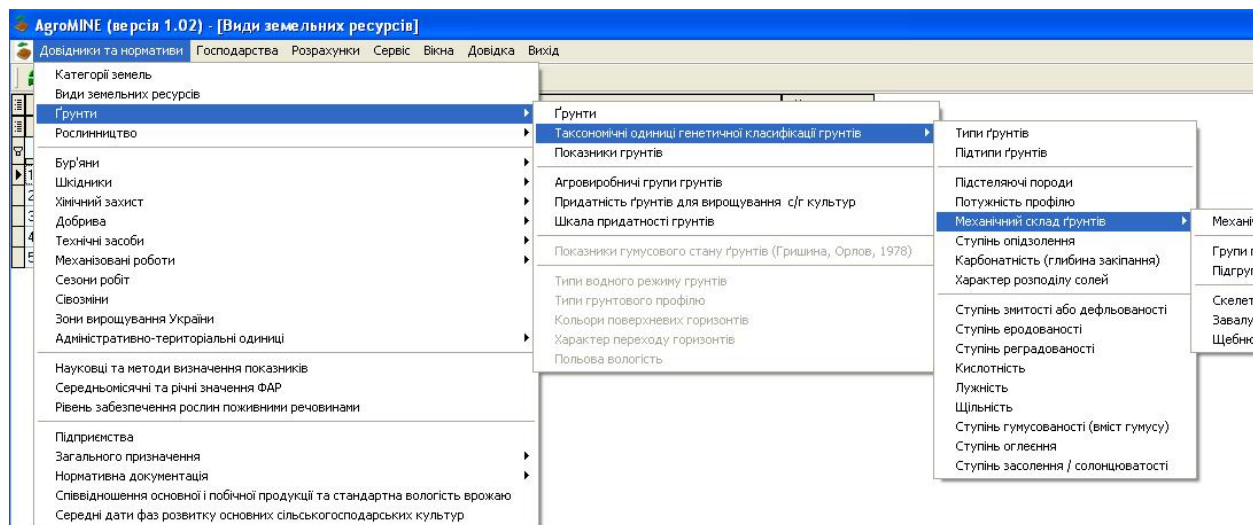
AgroMINE (версія 1.02) - [Види земельних ресурсів]

Довідники та нормативи Господарства Розрахунки Сервіс Вікна Довідка Вихід

Категорії земель
Види земельних ресурсів
Ґрунти
Рослинництво

Бур'яни
Шкідники
Хімічний захист
Добрива
Технічні засоби
Механізовані роботи
Сезони робіт
Сівозміни
Зони вирощування України
Адміністративно-територіальні одиниці

Науковці та методи визначення показників
Середньомісячні та річні значення ФАР
Рівень забезпечення рослин поживними речовинами

Підприємства
Загального призначення
Нормативна документація
Співвідношення основної і побічної продукції та стандартна вологість врожаю
Середні дати фаз розвитку основних сільськогосподарських культур

Ґрунти
Таксономічні одиниці генетичної класифікації ґрунтів
Показники ґрунтів

Агровиробничі групи ґрунтів
Придатність ґрунтів для вирощування с/г культур
Шкала придатності ґрунтів

Показники гумусового стану ґрунтів (Гришина, Орлов, 1978)

Типи водного режиму ґрунтів
Типи ґрунтового профілю
Кольори поверхневих горизонтів
Характер переходу горизонтів
Польова вологість

Типи ґрунтів
Підтипи ґрунтів

Підстеляючі породи
Потужність профілю
Механічний склад ґрунтів
Ступінь опідзолення
Карбонатність (глибина закипання)
Характер розподілу солей

Ступінь змитості або дефльованості
Ступінь еродованості
Ступінь реградованості
Кислотність
Лужність
Щільність
Ступінь гумусованості (вміст гумусу)
Ступінь оглеєння
Ступінь засолення / солонцюватості

Механі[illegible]

Групи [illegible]
Підгру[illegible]

Скелет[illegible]
Завалу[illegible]
Щебню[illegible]

1
2
3
4
5